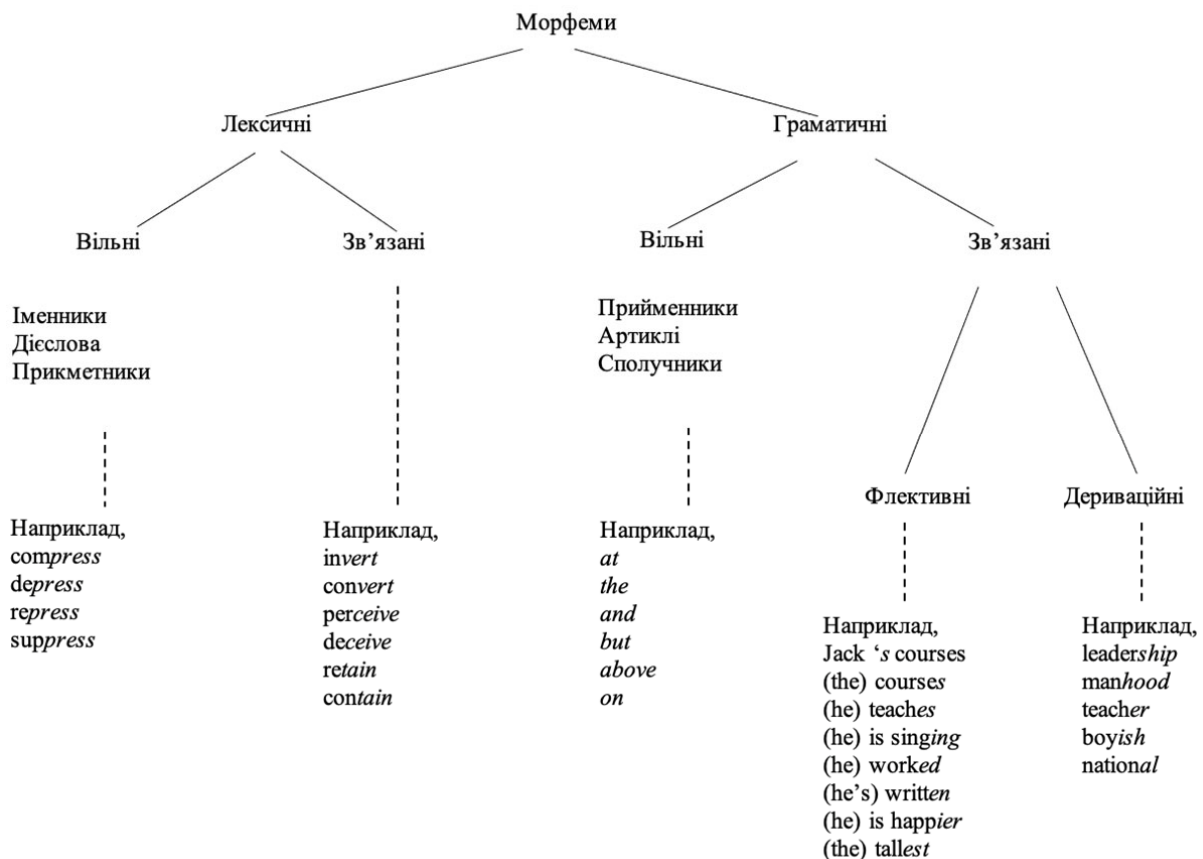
Морфеми

Лексичні

Граматичні

Вільні

Зв'язані

Вільні

Зв'язані

Іменники
Дієслова
Прикметники

Прийменники
Артиклі
Сполучники

Флективні

Дериваційні

Наприклад,
compress
depress
repress
suppress

Наприклад,
invert
convert
perceive
deceive
retain
contain

Наприклад,
at
the
and
but
above
on

Наприклад,
Jack 's courses
(the) courses
(he) teaches
(he) is singing
(he) worked
(he's) written
(he) is happier
(the) tallest

Наприклад,
leadership
manhood
teacher
boyish
national